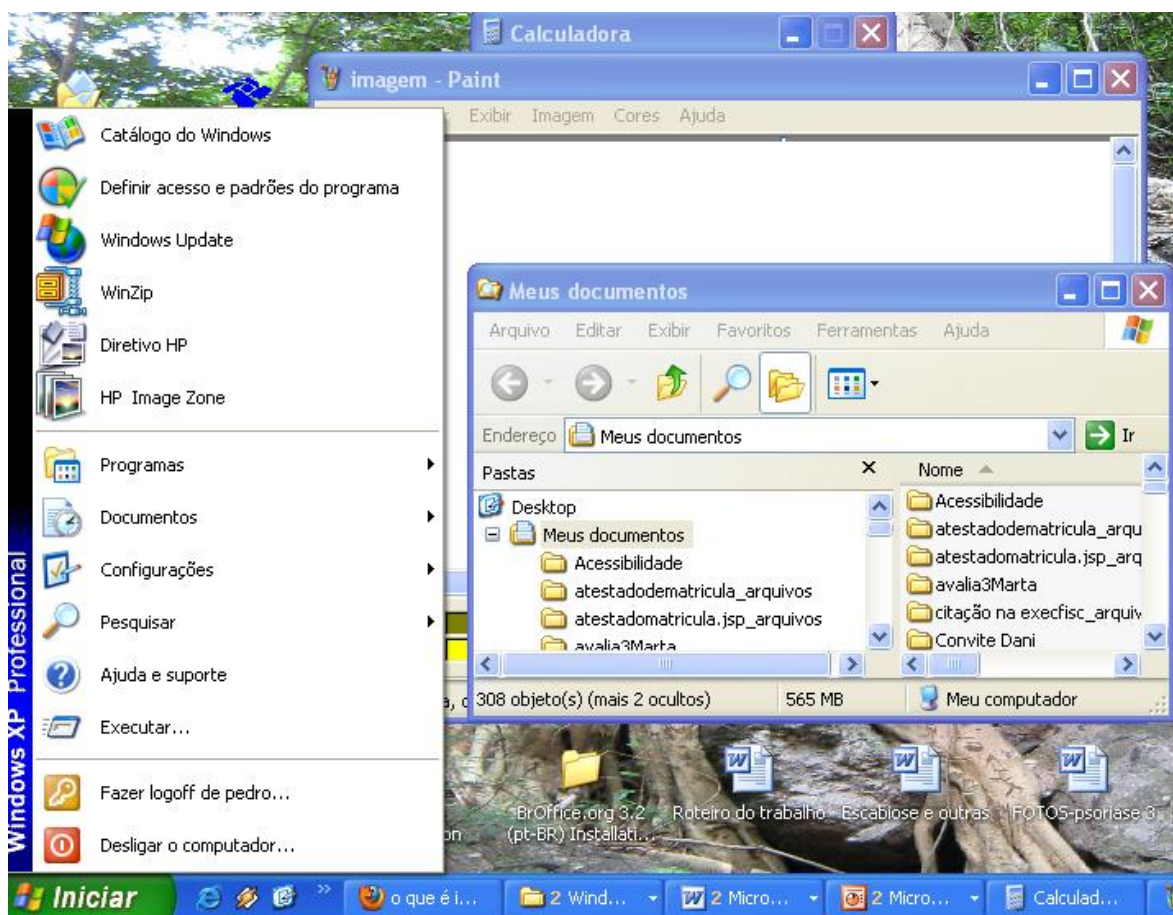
Calculadora

imagem - Paint

Exibir Imagem Cores Ajuda

Catálogo do Windows

Definir acesso e padrões do programa

Windows Update

WinZip

Diretivo HP

HP Image Zone

Programas

Documentos

Configurações

Pesquisar

Ajuda e suporte

Executar...

Fazer logoff de pedro...

Desligar o computador...

Windows XP Professional

Meus documentos

Arquivo Editar Exibir Favoritos Ferramentas Ajuda

Endereço Meus documentos Ir

Pastas

Desktop
Meus documentos
Acessibilidade
atestadodematricula_arquivos
atestadomatricula.jsp_arquivos
avalia3Marta

Nome
Acessibilidade
atestadodematricula_arqu
atestadomatricula.jsp_arq
avalia3Marta
citação na execfisc_arquiv
Convite Dani

308 objeto(s) (mais 2 ocultos) 565 MB Meu computador

BrOffice.org 3.2 (pt-BR) Installati...
Roteiro do trabalho
Escabiose e outras
FOTOS-psoriase 3

Iniciar
o que é i...
2 Wind...
2 Micro...
2 Micro...
Calculad...